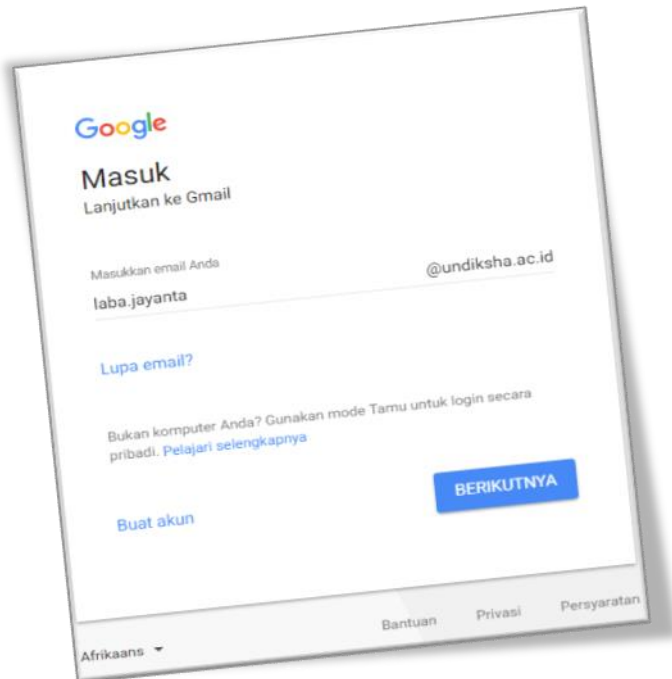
Google

Masuk

Lanjutkan ke Gmail

Masukkan email Anda

laba.jayanta

@undiksha.ac.id

Lupa email?

Bukan komputer Anda? Gunakan mode Tamu untuk login secara pribadi. Pelajari selengkapnya

Buat akun

BERIKUTNYA

Afrikaans

Bantuan

Privasi

Persyaratan